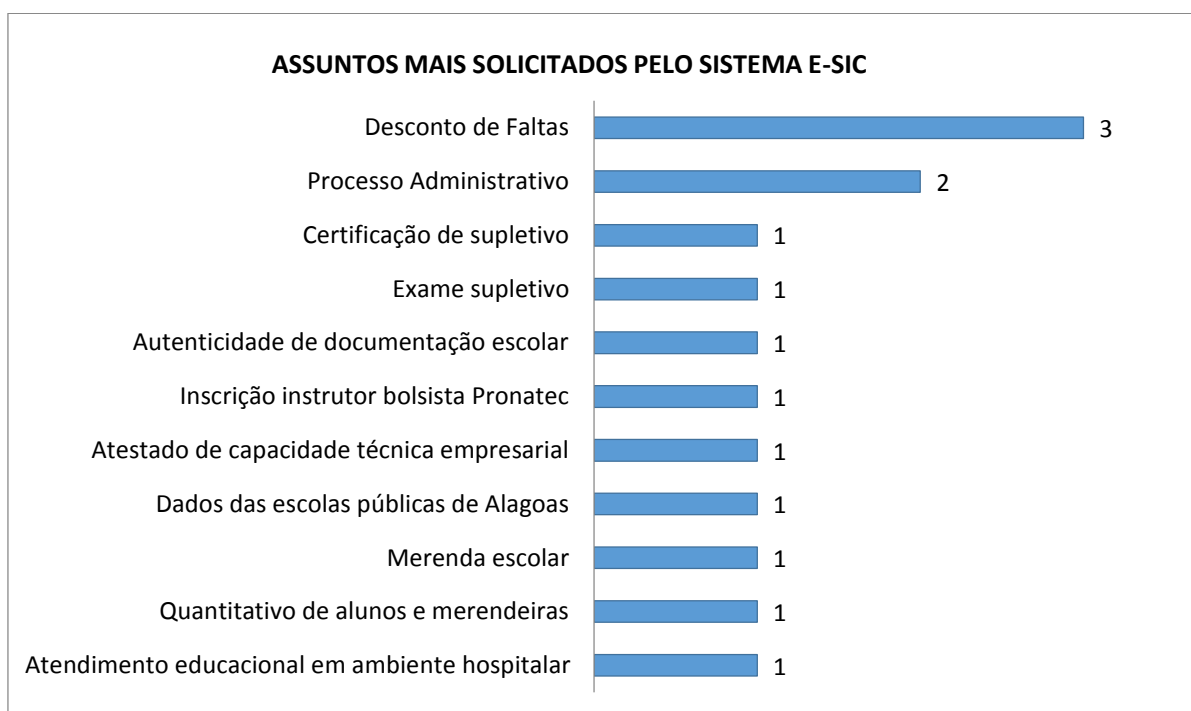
ASSUNTOS MAIS SOLICITADOS PELO SISTEMA E-SIC

Desconto de Faltas 3
Processo Administrativo 2
Certificação de supletivo 1
Exame supletivo 1
Autenticidade de documentação escolar 1
Inscrição instrutor bolsista Pronatec 1
Atestado de capacidade técnica empresarial 1
Dados das escolas públicas de Alagoas 1
Merenda escolar 1
Quantitativo de alunos e merendeiras 1
Atendimento educacional em ambiente hospitalar 1